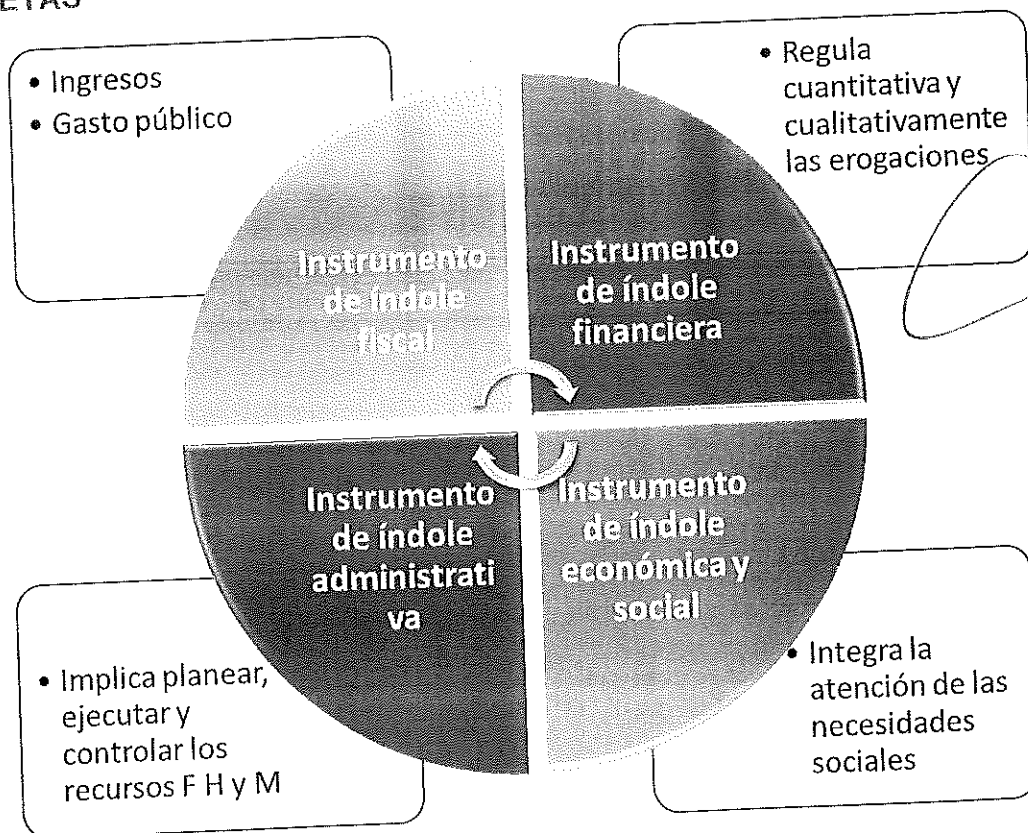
ETAS

• Ingresos
• Gasto público

• Regula cuantitativa y cualitativamente las erogaciones

Instrumento de índole fiscal

Instrumento de índole financiera

Instrumento de índole administrati va

Instrumento de índole económica y social

• Implica planear, ejecutar y controlar los recursos F H y M

• Integra la atención de las necesidades sociales